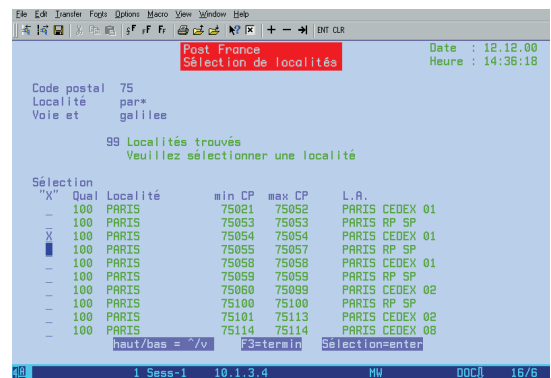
File Edit Transfer Fonts Options Macro View Window Help

ENT CLR

Post France
Sélection de localités

Date : 12.12.00
Heure : 14:36:18

Code postal 75
Localité par*
Voie et galilee

99 Localités trouvés
Veuillez sélectionner une localité

Sélection
"X" Qual Localité min CP max CP L.A.

| "X" | Qual | Localité | min CP | max CP | L.A. |
|---|---|---|---|---|---|
| _ | 100 | PARIS | 75021 | 75052 | PARIS CEDEX 01 |
| _ | 100 | PARIS | 75053 | 75053 | PARIS RP SP |
| X | 100 | PARIS | 75054 | 75054 | PARIS CEDEX 01 |
| | 100 | PARIS | 75055 | 75057 | PARIS RP SP |
| _ | 100 | PARIS | 75058 | 75058 | PARIS CEDEX 01 |
| _ | 100 | PARIS | 75059 | 75059 | PARIS RP SP |
| _ | 100 | PARIS | 75060 | 75099 | PARIS CEDEX 02 |
| _ | 100 | PARIS | 75100 | 75100 | PARIS RP SP |
| _ | 100 | PARIS | 75101 | 75113 | PARIS CEDEX 02 |
| _ | 100 | PARIS | 75114 | 75114 | PARIS CEDEX 08 |

haut/bas = ^/v F3=termin Sélection=enter

1 Sess-1 10.1.3.4 MW DOC 16/6